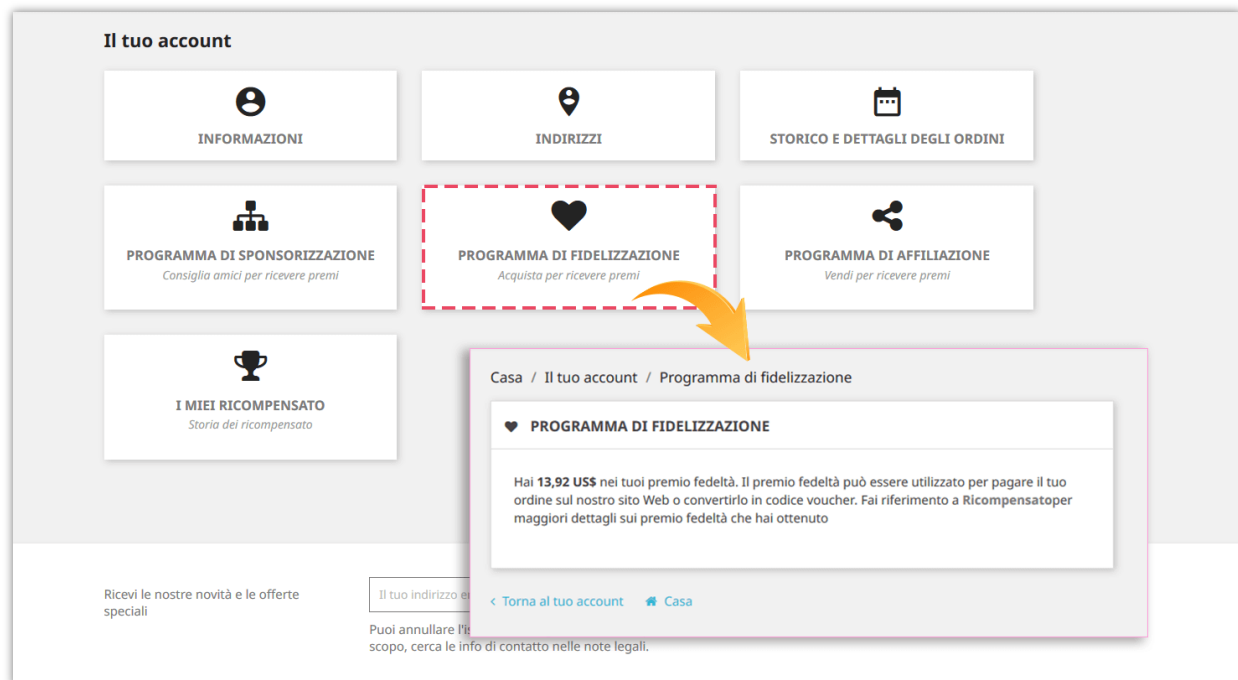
Il tuo account

INFORMAZIONI

INDIRIZZI

STORICO E DETTAGLI DEGLI ORDINI

PROGRAMMA DI SPONSORIZZAZIONE
Consiglia amici per ricevere premi

PROGRAMMA DI FIDELIZZAZIONE
Acquista per ricevere premi

PROGRAMMA DI AFFILIAZIONE
Vendi per ricevere premi

I MIEI RICOMPENSATO
Storia dei ricompensato

Casa / Il tuo account / Programma di fidelizzazione

PROGRAMMA DI FIDELIZZAZIONE

Hai **13,92 US$** nei tuoi premio fedeltà. Il premio fedeltà può essere utilizzato per pagare il tuo ordine sul nostro sito Web o convertirlo in codice voucher. Fai riferimento a **Ricompensato**per maggiori dettagli sui premio fedeltà che hai ottenuto

‹ Torna al tuo account  Casa

Ricevi le nostre novità e le offerte speciali

Il tuo indirizzo e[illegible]

Puoi annullare l'is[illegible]
scopo, cerca le info di contatto nelle note legali.